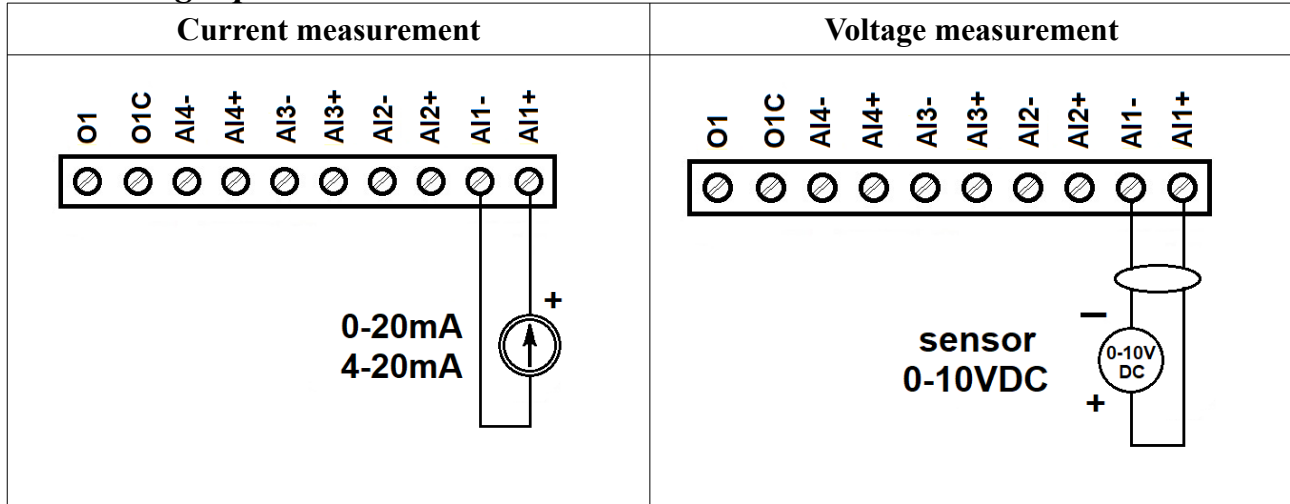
| Current measurement | Voltage measurement |
|---|---|
| O1 O1C AI4- AI4+ AI3- AI3+ AI2- AI2+ AI1- AI1+ <br> + <br> 0-20mA <br> 4-20mA | O1 O1C AI4- AI4+ AI3- AI3+ AI2- AI2+ AI1- AI1+ <br> – <br> sensor <br> 0-10VDC <br> 0-10V DC <br> + |